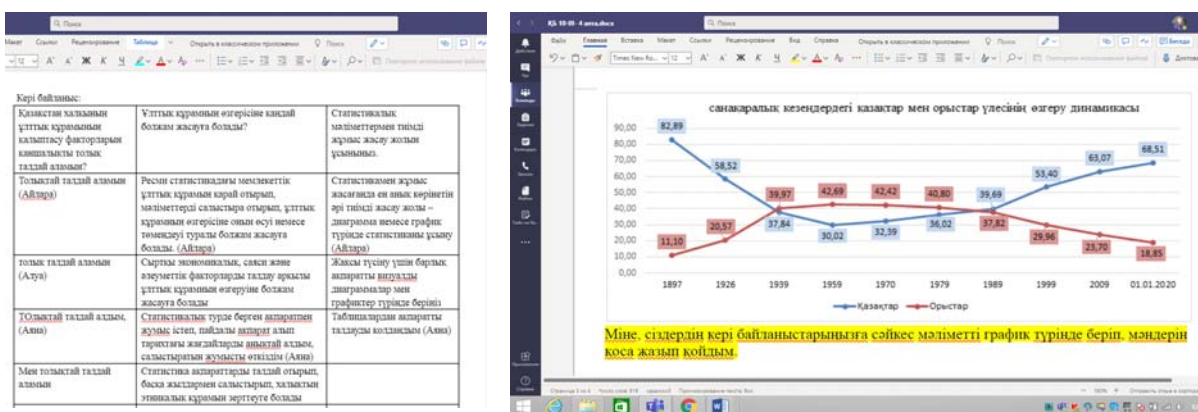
Поиск

Макет Ссылки Рецензирование Таблица Открыть в классическом приложении Поиск

Кері байланыс:

| Қазақстан халқының ұлттық құрамының қалыптасу факторларын қаншалықты толық талдай аламын? | Ұлттық құрамның өзгерісіне қандай болжам жасауға болады? | Статистикалық мәліметтермен тиімді жұмыс жасау жолын ұсыныңыз. |
|---|---|---|
| Толықтай талдай аламын (Айтара) | Ресми статистикадағы мемлекеттік ұлттық құрамы қарай отырып, мәліметтерді салыстыра отырып, ұлттық құрамның өзгерісіне оның өсуі немесе төмендеуі туралы болжам жасауға болады. (Айтара) | Статистикамен жұмыс жасағанда ең анық көрінетін әрі тиімді жасау жолы – диаграмма немесе график түрінде статистиканы ұсыну (Айтара) |
| толық талдай аламын (Алуа) | Сыртқы экономикалық, саяси және әлеуметтік факторларды талдау арқылы ұлттық құрамның өзгеруіне болжам жасауға болады | Жақсы түсіну үшін барлық ақпаратты визуалды диаграммалар мен графиктер түрінде беріңіз |
| ТОлықтай талдай алдым. (Аяна) | Статистикалық түрде берген ақпаратпен жұмыс істеп, пайдалы ақпарат алып тарихтағы жағдайлардың анықтай алдым, салыстыратын жұмысты өткіздім (Аяна) | Таблицалардан ақпаратты талдауды қолдандым (Аяна) |
| Мен толықтай талдай аламын | Статистика ақпараттарды талдай отырып, басқа жылдармен салыстырып, халықтың этникалық құрамын зерттеуге болады | |

ҚБ-10-Ш- 4 ақпа.docx

Поиск

Файл Главная Вставка Макет Ссылки Рецензирование Вид Справка Открыть в классическом приложении Поиск

Times New Ro... 12

санақаралық кезеңдердегі қазақтар мен орыстар үлесінің өзгеру динамикасы

90,00
80,00
70,00
60,00
50,00
40,00
30,00
20,00
10,00
0,00

82,89
58,52
37,84
30,02
32,39
36,02
39,69
53,40
63,07
68,51

11,10
20,57
39,97
42,69
42,42
40,80
37,82
29,96
23,70
18,85

1897 1926 1939 1959 1970 1979 1989 1999 2009 01.01.2020

Қазақтар Орыстар

Міне, сіздердің кері байланыстарыңызға сәйкес мәліметті график түрінде беріп, мәндерін қоса жазып қойдым.